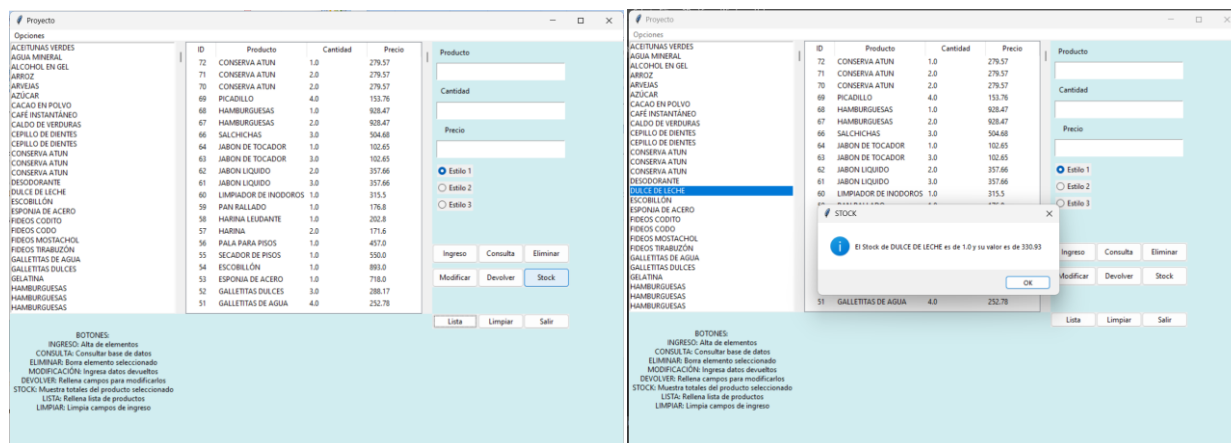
Proyecto

Opciones

ACEITUNAS VERDES
AGUA MINERAL
ALCOHOL EN GEL
ARROZ
ARVEJAS
AZÚCAR
CACAO EN POLVO
CAFÉ INSTANTÁNEO
CALDO DE VERDURAS
CEPILLO DE DIENTES
CEPILLO DE DIENTES
CONSERVA ATUN
CONSERVA ATUN
CONSERVA ATUN
DESODORANTE
DULCE DE LECHE
ESCOBILLÓN
ESPONJA DE ACERO
FIDEOS CODITO
FIDEOS CODO
FIDEOS MOSTACHOL
FIDEOS TIRABUZÓN
GALLETITAS DE AGUA
GALLETITAS DULCES
GELATINA
HAMBURGUESAS
HAMBURGUESAS
HAMBURGUESAS

| ID | Producto | Cantidad | Precio |
|---|---|---|---|
| 72 | CONSERVA ATUN | 1.0 | 279.57 |
| 71 | CONSERVA ATUN | 2.0 | 279.57 |
| 70 | CONSERVA ATUN | 2.0 | 279.57 |
| 69 | PICADILLO | 4.0 | 153.76 |
| 68 | HAMBURGUESAS | 1.0 | 928.47 |
| 67 | HAMBURGUESAS | 2.0 | 928.47 |
| 66 | SALCHICHAS | 3.0 | 504.68 |
| 64 | JABON DE TOCADOR | 1.0 | 102.65 |
| 63 | JABON DE TOCADOR | 3.0 | 102.65 |
| 62 | JABON LIQUIDO | 2.0 | 357.66 |
| 61 | JABON LIQUIDO | 3.0 | 357.66 |
| 60 | LIMPIADOR DE INODOROS | 1.0 | 315.5 |
| 59 | PAN RALLADO | 1.0 | 176.8 |
| 58 | HARINA LEUDANTE | 1.0 | 202.8 |
| 57 | HARINA | 2.0 | 171.6 |
| 56 | PALA PARA PISOS | 1.0 | 457.0 |
| 55 | SECADOR DE PISOS | 1.0 | 550.0 |
| 54 | ESCOBILLÓN | 1.0 | 893.0 |
| 53 | ESPONJA DE ACERO | 1.0 | 718.0 |
| 52 | GALLETITAS DULCES | 3.0 | 288.17 |
| 51 | GALLETITAS DE AGUA | 4.0 | 252.78 |

Producto
Cantidad
Precio
Estilo 1
Estilo 2
Estilo 3

Ingreso Consulta Eliminar
Modificar Devolver Stock
Lista Limpiar Salir

BOTONES:
INGRESO: Alta de elementos
CONSULTA: Consultar base de datos
ELIMINAR: Borra elemento seleccionado
MODIFICACIÓN: Ingresa datos devueltos
DEVOLVER: Rellena campos para modificarlos
STOCK: Muestra totales del producto seleccionado
LISTA: Rellena lista de productos
LIMPIAR: Limpia campos de ingreso

Proyecto

Opciones

ACEITUNAS VERDES
AGUA MINERAL
ALCOHOL EN GEL
ARROZ
ARVEJAS
AZÚCAR
CACAO EN POLVO
CAFÉ INSTANTÁNEO
CALDO DE VERDURAS
CEPILLO DE DIENTES
CEPILLO DE DIENTES
CONSERVA ATUN
CONSERVA ATUN
CONSERVA ATUN
DESODORANTE
DULCE DE LECHE
ESCOBILLÓN
ESPONJA DE ACERO
FIDEOS CODITO
FIDEOS CODO
FIDEOS MOSTACHOL
FIDEOS TIRABUZÓN
GALLETITAS DE AGUA
GALLETITAS DULCES
GELATINA
HAMBURGUESAS
HAMBURGUESAS
HAMBURGUESAS

| ID | Producto | Cantidad | Precio |
|---|---|---|---|
| 72 | CONSERVA ATUN | 1.0 | 279.57 |
| 71 | CONSERVA ATUN | 2.0 | 279.57 |
| 70 | CONSERVA ATUN | 2.0 | 279.57 |
| 69 | PICADILLO | 4.0 | 153.76 |
| 68 | HAMBURGUESAS | 1.0 | 928.47 |
| 67 | HAMBURGUESAS | 2.0 | 928.47 |
| 66 | SALCHICHAS | 3.0 | 504.68 |
| 64 | JABON DE TOCADOR | 1.0 | 102.65 |
| 63 | JABON DE TOCADOR | 3.0 | 102.65 |
| 62 | JABON LIQUIDO | 2.0 | 357.66 |
| 61 | JABON LIQUIDO | 3.0 | 357.66 |
| 60 | LIMPIADOR DE INODOROS | 1.0 | 315.5 |
| 51 | GALLETITAS DE AGUA | 4.0 | 252.78 |

Producto
Cantidad
Precio
Estilo 1
Estilo 2
Estilo 3

STOCK
El Stock de DULCE DE LECHE es de 1.0 y su valor es de 330.93
OK

Ingreso Consulta Eliminar
Modificar Devolver Stock
Lista Limpiar Salir

BOTONES:
INGRESO: Alta de elementos
CONSULTA: Consultar base de datos
ELIMINAR: Borra elemento seleccionado
MODIFICACIÓN: Ingresa datos devueltos
DEVOLVER: Rellena campos para modificarlos
STOCK: Muestra totales del producto seleccionado
LISTA: Rellena lista de productos
LIMPIAR: Limpia campos de ingreso